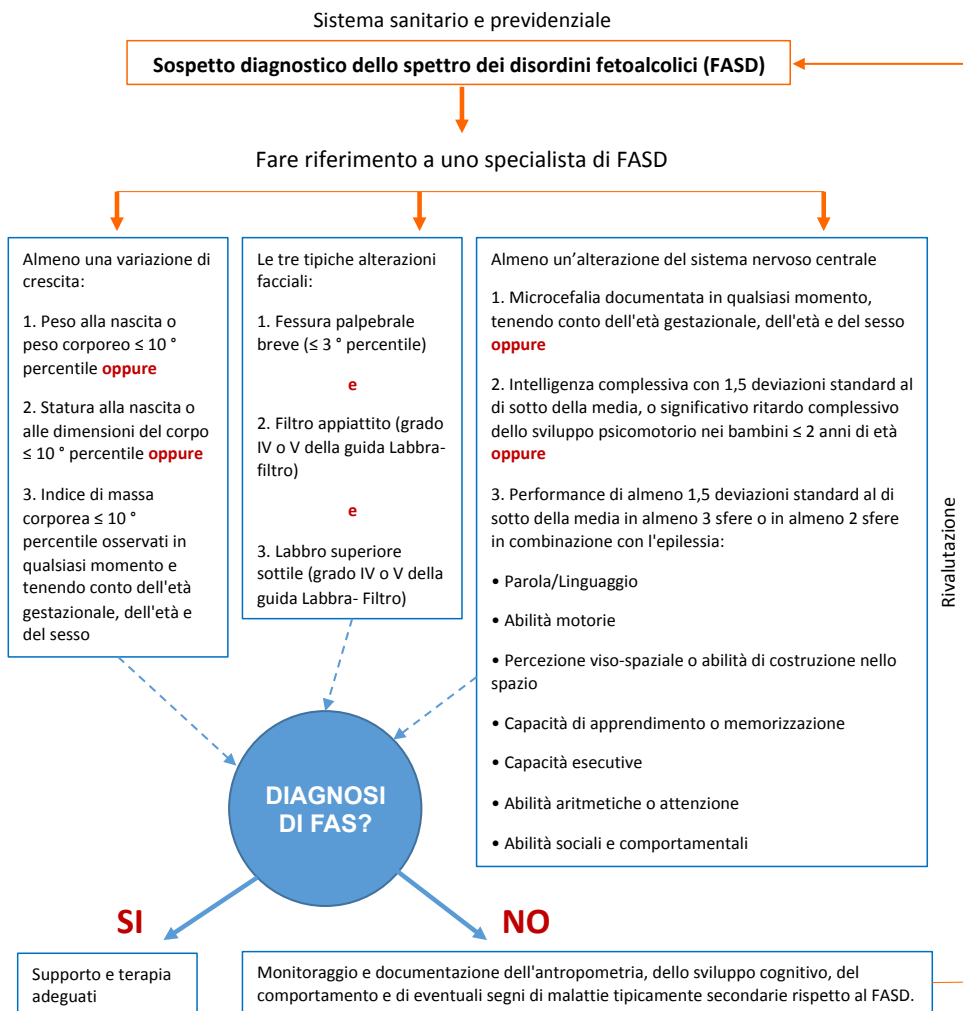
Sistema sanitario e previdenziale

Sospetto diagnostico dello spettro dei disordini fetoalcolici (FASD)

Fare riferimento a uno specialista di FASD

Almeno una variazione di crescita:

1. Peso alla nascita o peso corporeo ≤ 10 ° percentile **oppure**

2. Statura alla nascita o alle dimensioni del corpo ≤ 10 ° percentile **oppure**

3. Indice di massa corporea ≤ 10 ° percentile osservati in qualsiasi momento e tenendo conto dell'età gestazionale, dell'età e del sesso

Le tre tipiche alterazioni facciali:

1. Fessura palpebrale breve (≤ 3 ° percentile)

e

2. Filtro appiattito (grado IV o V della guida Labbra-filtro)

e

3. Labbro superiore sottile (grado IV o V della guida Labbra- Filtro)

Almeno un'alterazione del sistema nervoso centrale

1. Microcefalia documentata in qualsiasi momento, tenendo conto dell'età gestazionale, dell'età e del sesso **oppure**

2. Intelligenza complessiva con 1,5 deviazioni standard al di sotto della media, o significativo ritardo complessivo dello sviluppo psicomotorio nei bambini ≤ 2 anni di età **oppure**

3. Performance di almeno 1,5 deviazioni standard al di sotto della media in almeno 3 sfere o in almeno 2 sfere in combinazione con l'epilessia:

• Parola/Linguaggio

• Abilità motorie

• Percezione viso-spaziale o abilità di costruzione nello spazio

• Capacità di apprendimento o memorizzazione

• Capacità esecutive

• Abilità aritmetiche o attenzione

• Abilità sociali e comportamentali

Rivalutazione

DIAGNOSI DI FAS?

SI

NO

Supporto e terapia adeguati

Monitoraggio e documentazione dell'antropometria, dello sviluppo cognitivo, del comportamento e di eventuali segni di malattie tipicamente secondarie rispetto al FASD.